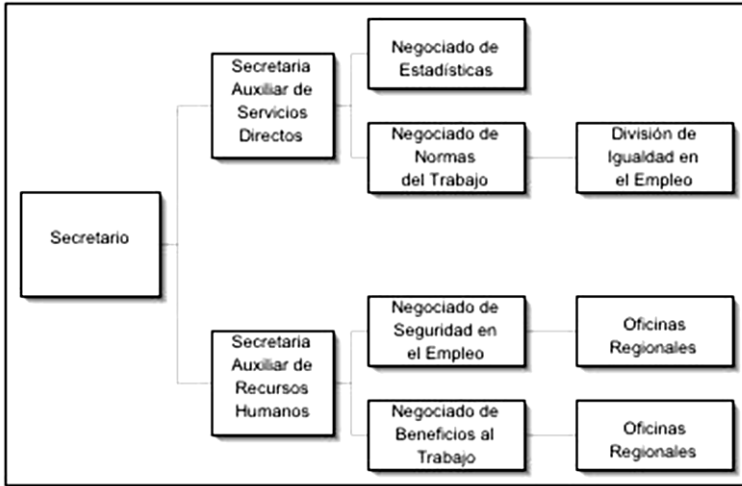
Secretario

Secretaria Auxiliar de Servicios Directos

Negociado de Estadísticas

Negociado de Normas del Trabajo

División de Igualdad en el Empleo

Secretaria Auxiliar de Recursos Humanos

Negociado de Seguridad en el Empleo

Oficinas Regionales

Negociado de Beneficios al Trabajo

Oficinas Regionales